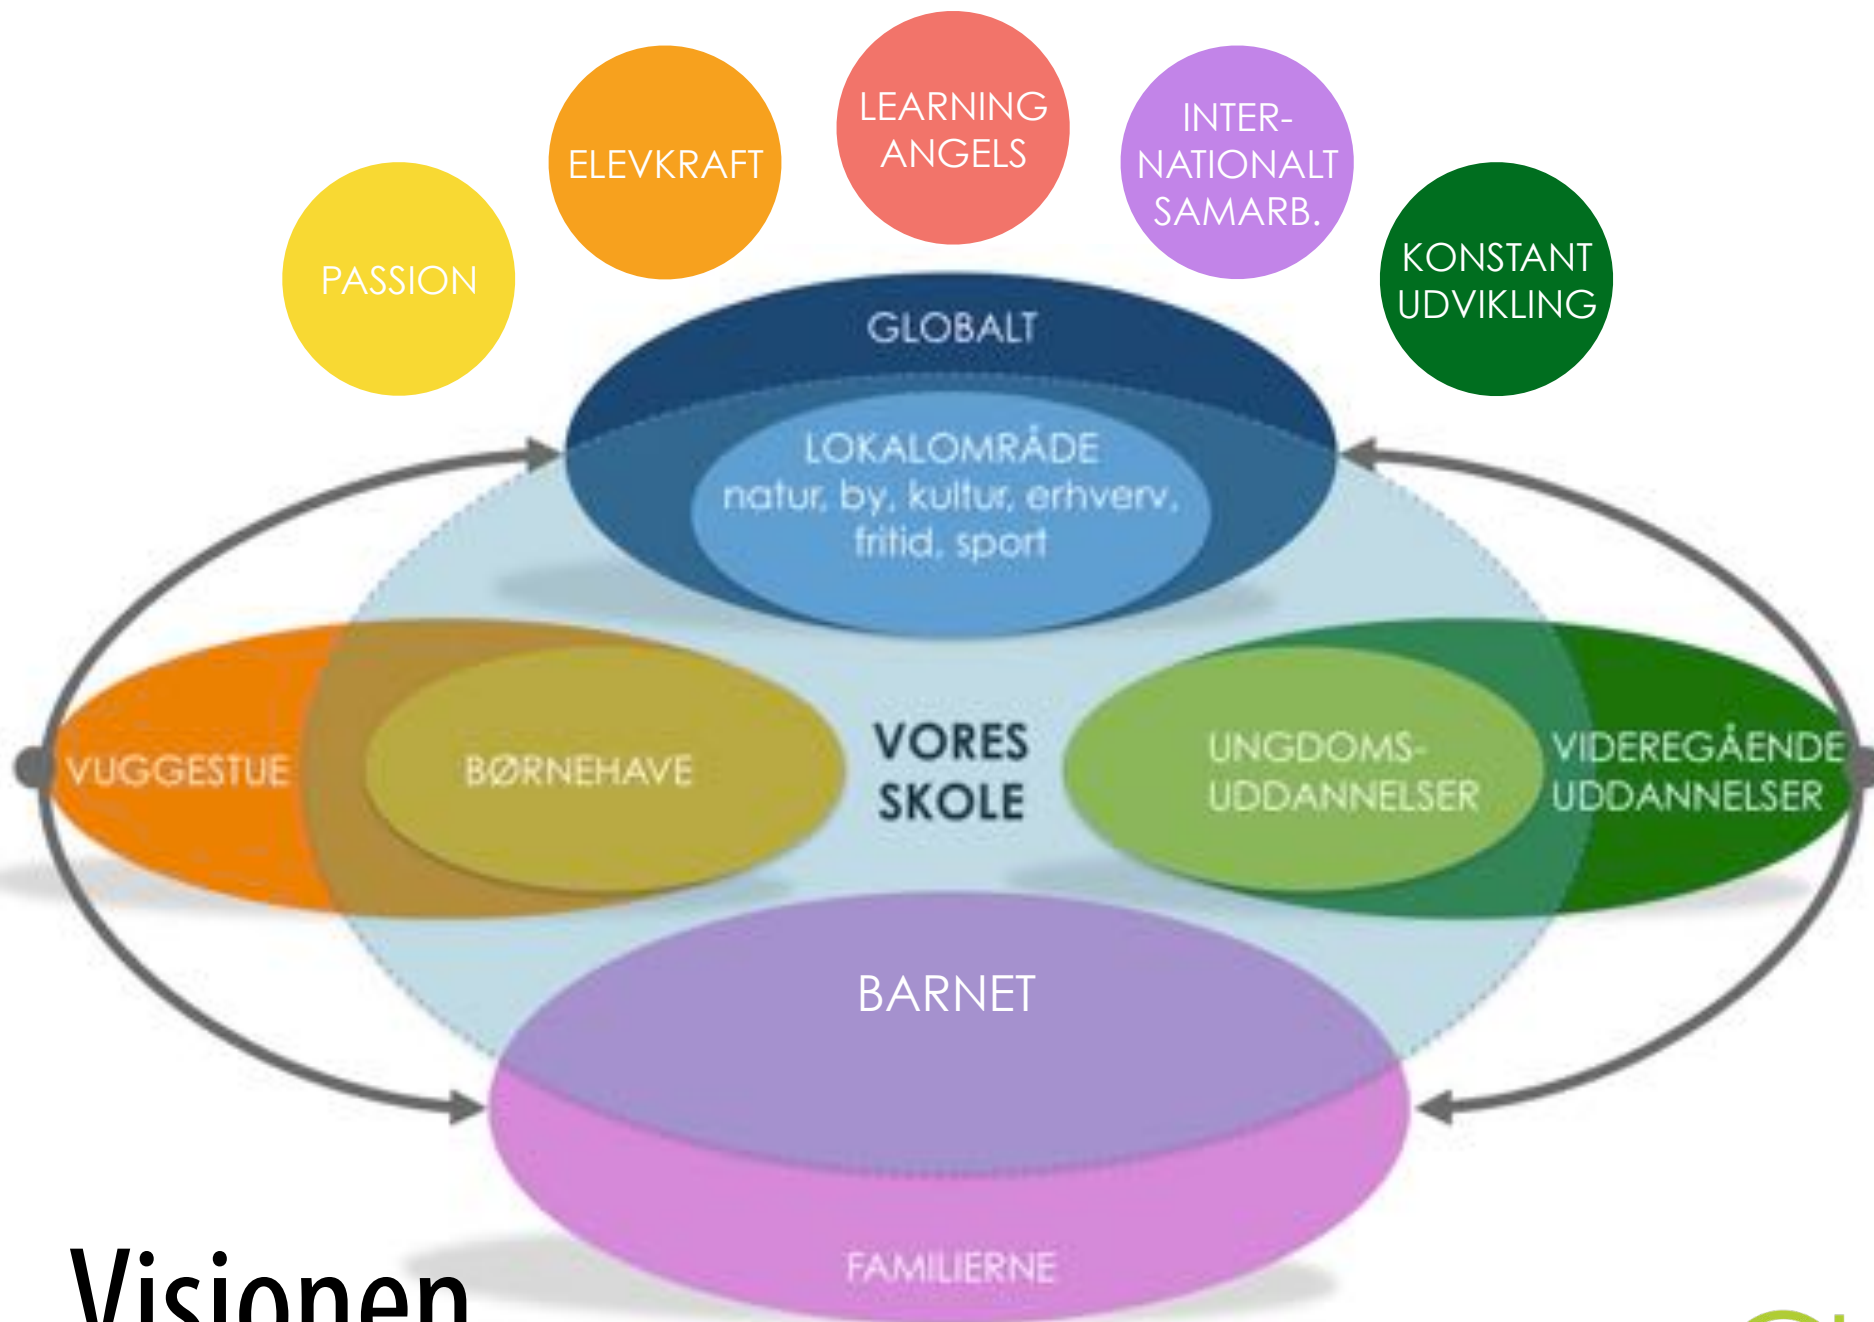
PASSION

ELEVKRAFT

LEARNING ANGELS

INTER-NATIONALT SAMARB.

KONSTANT UDVIKLING

GLOBALT

LOKALOMRÅDE natur, by, kultur, erhverv, fritid, sport

VUGGESTUE

BØRNEHAVE

VORES SKOLE

UNGDOMS-UDDANNELSER

VIDEREGÅENDE UDDANNELSER

BARNET

FAMILIERNE

Visionen